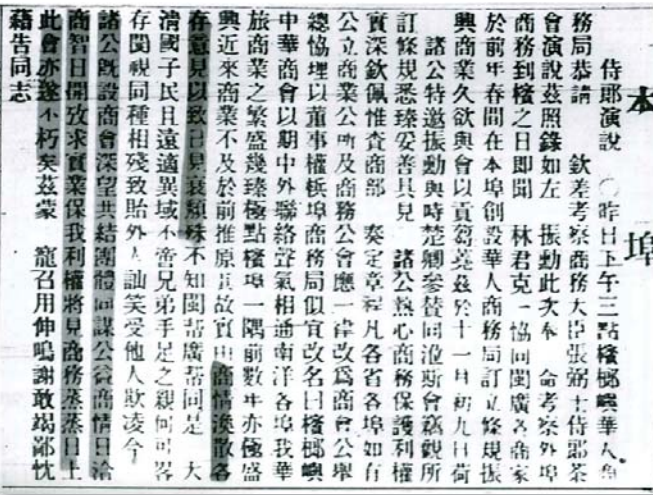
本埠

侍郎演說　○昨日下午三點檳榔嶼華人商務局恭請　欽差考察商務大臣張弼士侍郎茶會演說茲照錄如左　振勳此次奉　命考察外埠商務到檳之日即聞　林君克一協同閩廣各商家於前年春間在本埠創設華人商務局訂立條規振興商業久欲與會以貢芻蕘茲於十一月初九日荷　諸公特邀振勳與時楚卿參贊同沾斯會竊觀所訂條規悉臻妥善具見　諸公熱心商務保護利權實深欽佩惟查商部　奏定章程凡各省各埠如有公立商業公所及商務公會應一律改爲商會以昭畫一現檳榔嶼商務局似宜改名曰檳榔嶼中華商會以期中外聯絡聲氣相通南洋各埠我華旅商業之繁盛幾臻極點檳埠一隅前數年亦極盛興近來商業不及於前推原其故實由商情渙散各存意見以致已見衰頹殊不知閩帮廣帮同是大清國子民且遠適異域不啻兄弟手足之親何可各存閩粵同種相殘致貽外人訕笑受他人欺凌今諸公既設商會深望共結團體同謀公益商情日洽商智日開改求實業保我利權將見商務蒸蒸日上此會亦必垂不朽矣茲蒙　寵召用伸鳴謝敢竭鄙忱藉告同志